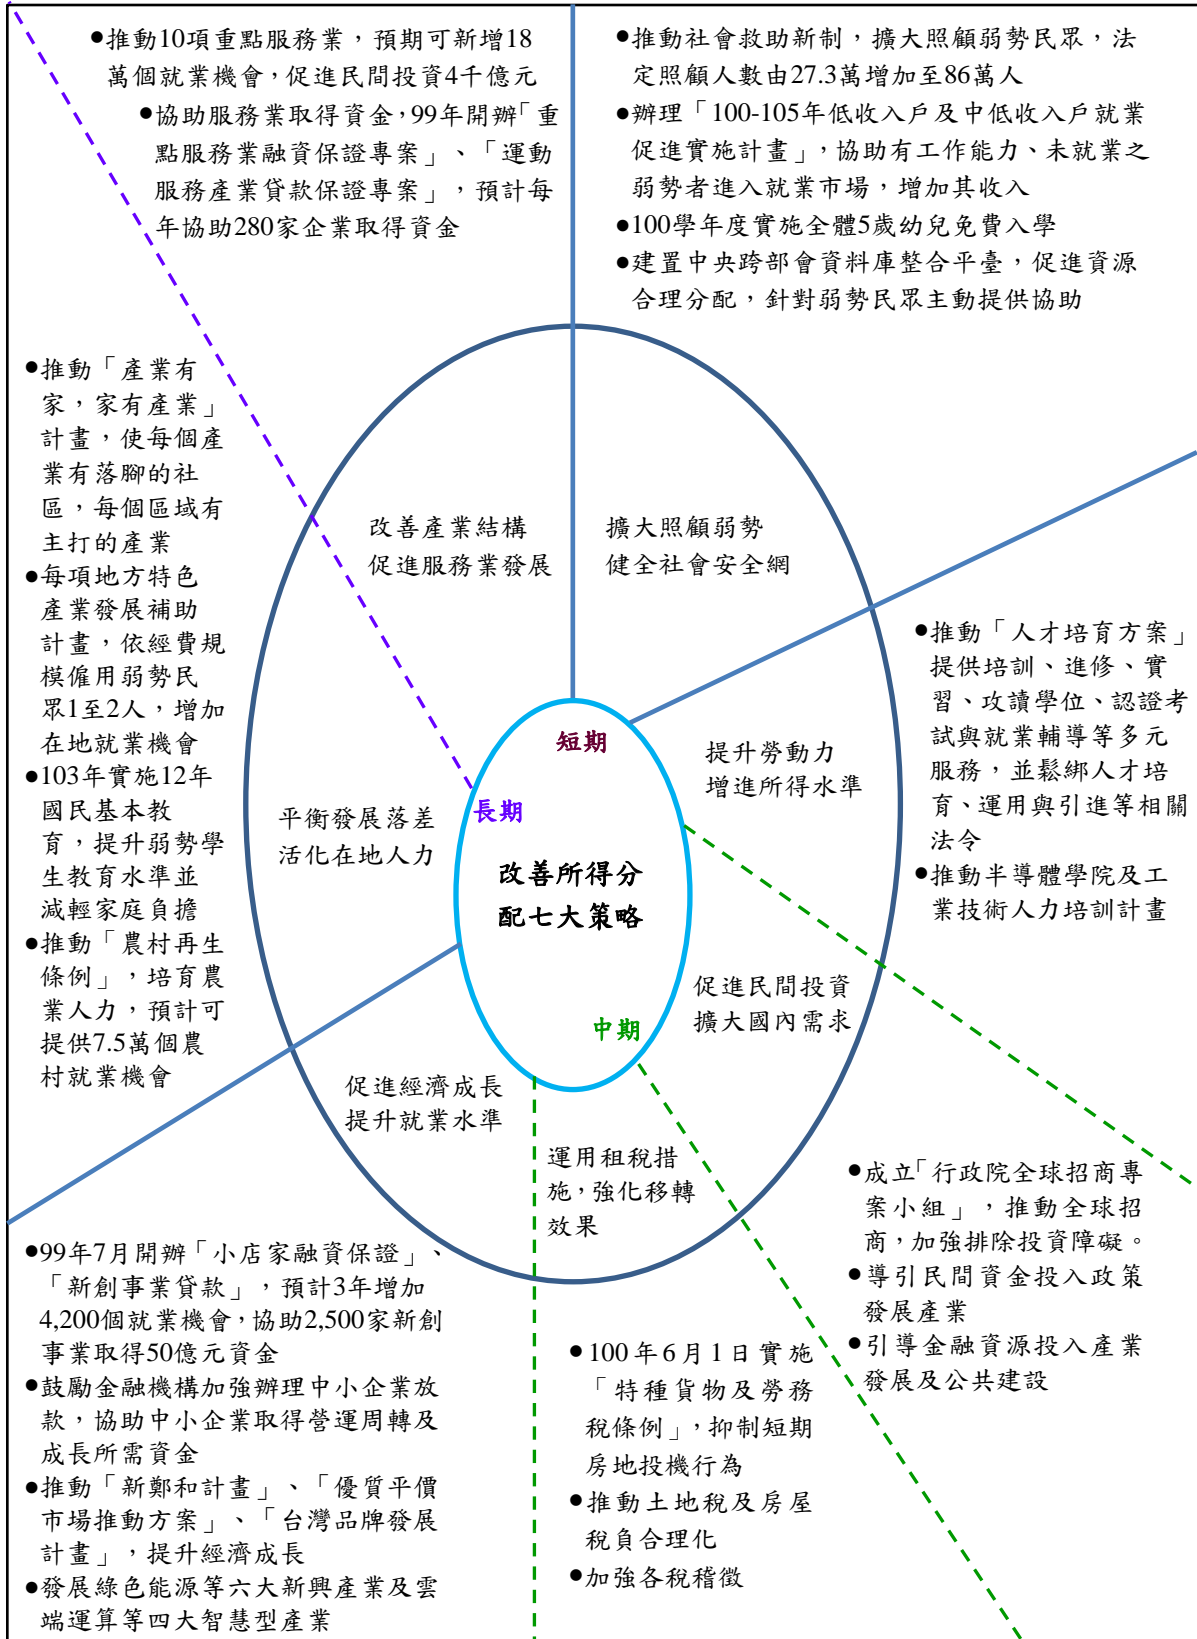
●推動10項重點服務業，預期可新增18萬個就業機會，促進民間投資4千億元

●協助服務業取得資金，99年開辦「重點服務業融資保證專案」、「運動服務產業貸款保證專案」，預計每年協助280家企業取得資金

●推動社會救助新制，擴大照顧弱勢民眾，法定照顧人數由27.3萬增加至86萬人

●辦理「100-105年低收入戶及中低收入戶就業促進實施計畫」，協助有工作能力、未就業之弱勢者進入就業市場，增加其收入

●100學年度實施全體5歲幼兒免費入學

●建置中央跨部會資料庫整合平臺，促進資源合理分配，針對弱勢民眾主動提供協助

●推動「產業有家，家有產業」計畫，使每個產業有落腳的社區，每個區域有主打的產業

●每項地方特色產業發展補助計畫，依經費規模僱用弱勢民眾1至2人，增加在地就業機會

●103年實施12年國民基本教育，提升弱勢學生教育水準並減輕家庭負擔

●推動「農村再生條例」，培育農業人力，預計可提供7.5萬個農村就業機會

改善產業結構
促進服務業發展

擴大照顧弱勢
健全社會安全網

短期

長期

提升勞動力
增進所得水準

平衡發展落差
活化在地人力

改善所得分配七大策略

促進民間投資
擴大國內需求

中期

促進經濟成長
提升就業水準

運用租稅措施，強化移轉效果

●推動「人才培育方案」提供培訓、進修、實習、攻讀學位、認證考試與就業輔導等多元服務，並鬆綁人才培育、運用與引進等相關法令

●推動半導體學院及工業技術人力培訓計畫

●成立「行政院全球招商專案小組」，推動全球招商，加強排除投資障礙。

●導引民間資金投入政策發展產業

●引導金融資源投入產業發展及公共建設

●99年7月開辦「小店家融資保證」、「新創事業貸款」，預計3年增加4,200個就業機會，協助2,500家新創事業取得50億元資金

●鼓勵金融機構加強辦理中小企業放款，協助中小企業取得營運周轉及成長所需資金

●推動「新鄭和計畫」、「優質平價市場推動方案」、「台灣品牌發展計畫」，提升經濟成長

●發展綠色能源等六大新興產業及雲端運算等四大智慧型產業

●100年6月1日實施「特種貨物及勞務稅條例」，抑制短期房地投機行為

●推動土地稅及房屋稅負合理化

●加強各稅稽徵